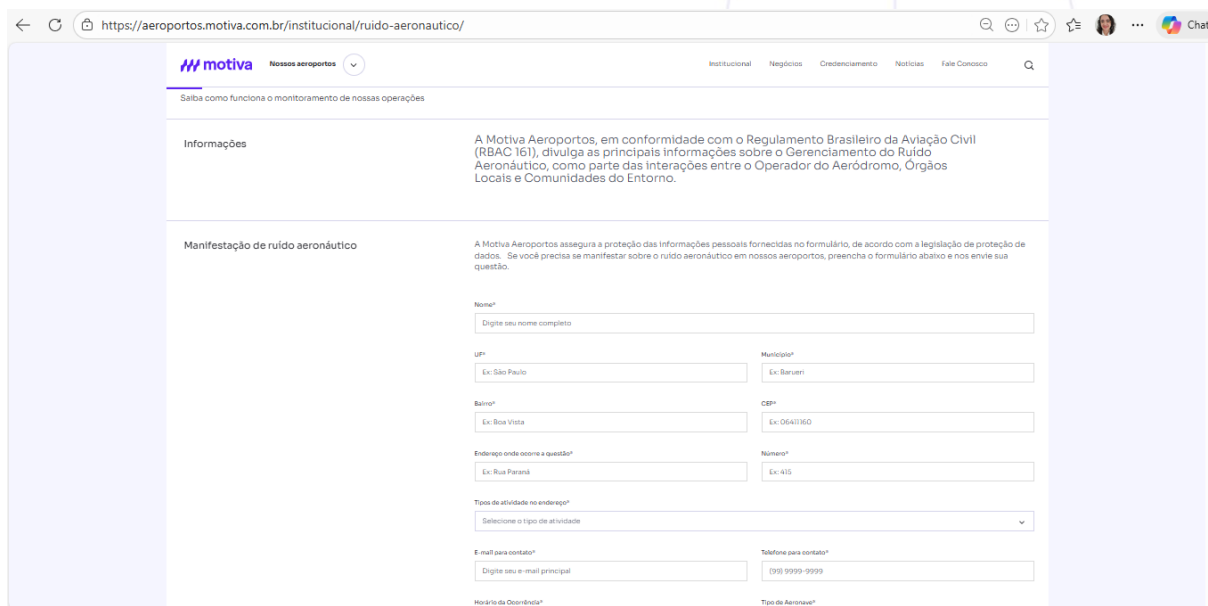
https://aeroportos.motiva.com.br/institucional/ruido-aeronautico/

Chat

motiva Nossos aeroportos

Institucional Negócios Credenciamento Notícias Fale Conosco

Saiba como funciona o monitoramento de nossas operações

Informações

A Motiva Aeroportos, em conformidade com o Regulamento Brasileiro da Aviação Civil (RBAC 161), divulga as principais informações sobre o Gerenciamento do Ruído Aeronáutico, como parte das interações entre o Operador do Aeródromo, Órgãos Locais e Comunidades do Entorno.

Manifestação de ruído aeronáutico

A Motiva Aeroportos assegura a proteção das informações pessoais fornecidas no formulário, de acordo com a legislação de proteção de dados. Se você precisa se manifestar sobre o ruído aeronáutico em nossos aeroportos, preencha o formulário abaixo e nos envie sua questão.

Nome*
Digite seu nome completo

UF*
Ex: São Paulo

Município*
Ex: Barueri

Bairro*
Ex: Boa Vista

CEP*
Ex: 06411160

Endereço onde ocorre a questão*
Ex: Rua Paraná

Número*
Ex: 415

Tipos de atividade no endereço*
Selecione o tipo de atividade

E-mail para contato*
Digite seu e-mail principal

Telefone para contato*
(99) 9999-9999

Horário da Ocorrência*

Tipo de Aeronave*